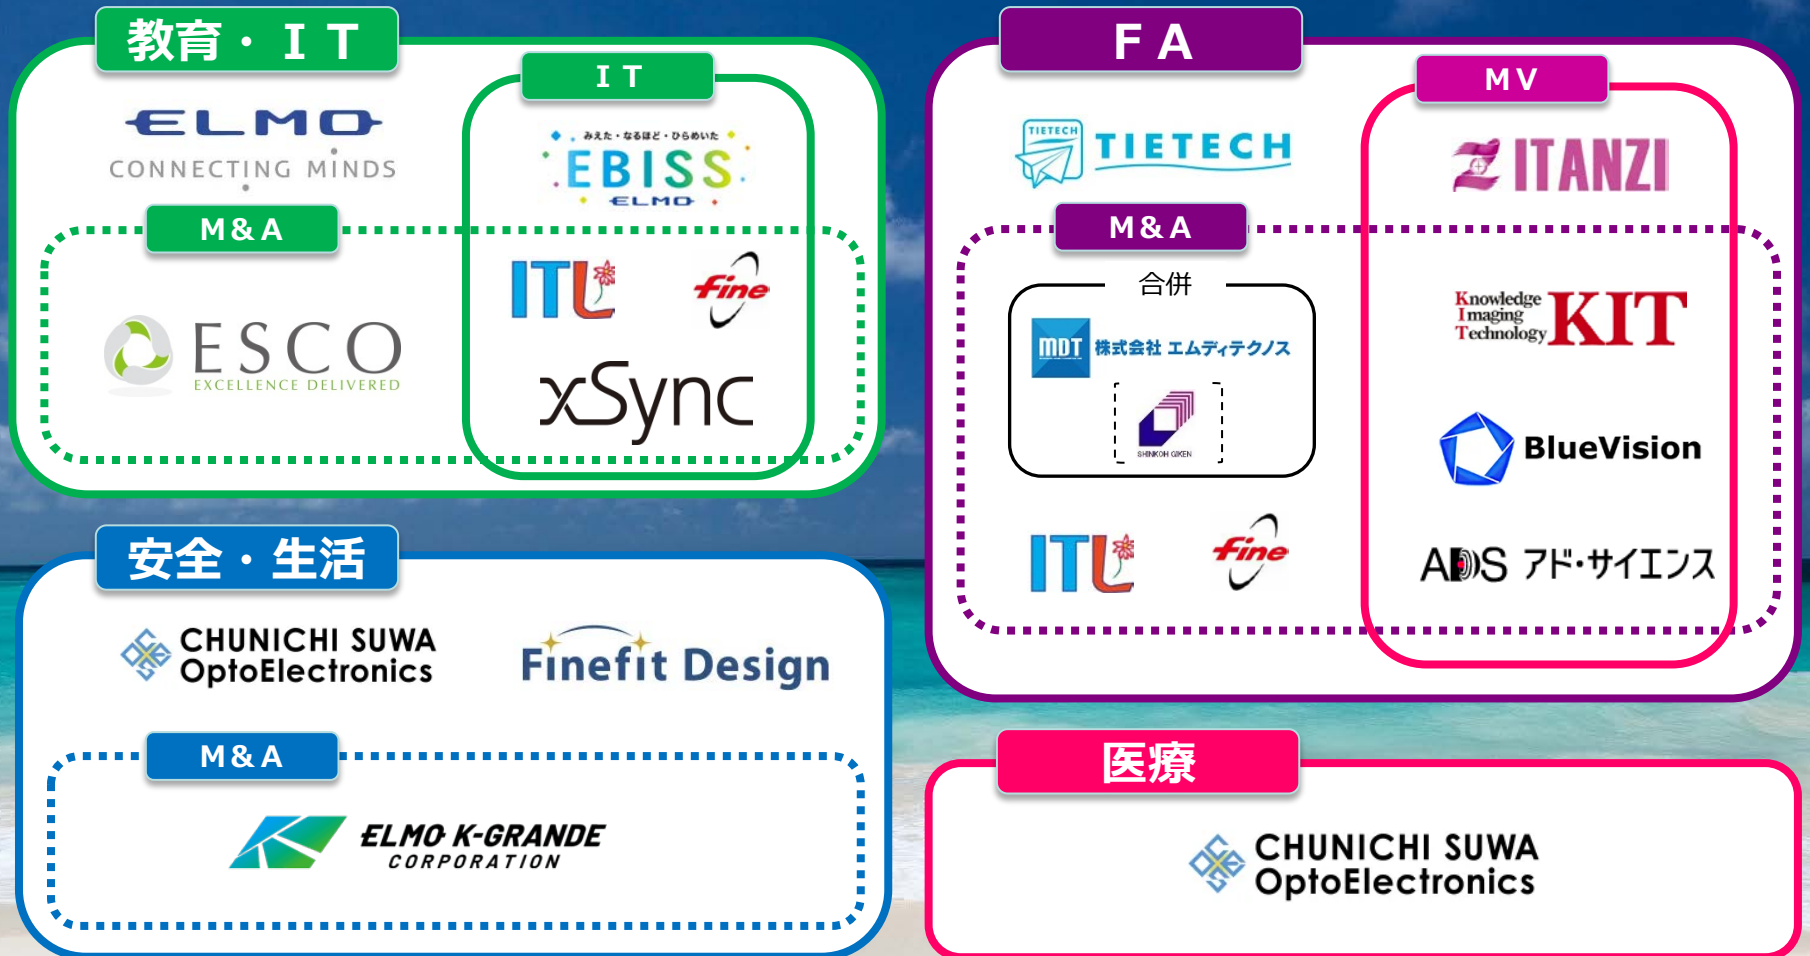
教育・IT

ELMO
CONNECTING MINDS

IT

みえた・なるほど・ひらめいた
EBISS
ELMO

M&A

ESCO
EXCELLENCE DELIVERED

ITL

Fine

xSync

FA

TIETECH
TIETECH

MV

ITANZI

M&A

合併

MDT 株式会社 エムディテクノス

SHINKOH GIKEN

Knowledge Imaging Technology KIT

BlueVision

ITL

Fine

ADS アド・サイエンス

安全・生活

CHUNICHI SUWA OptoElectronics

Finefit Design

M&A

ELMO K-GRANDE CORPORATION

医療

CHUNICHI SUWA OptoElectronics